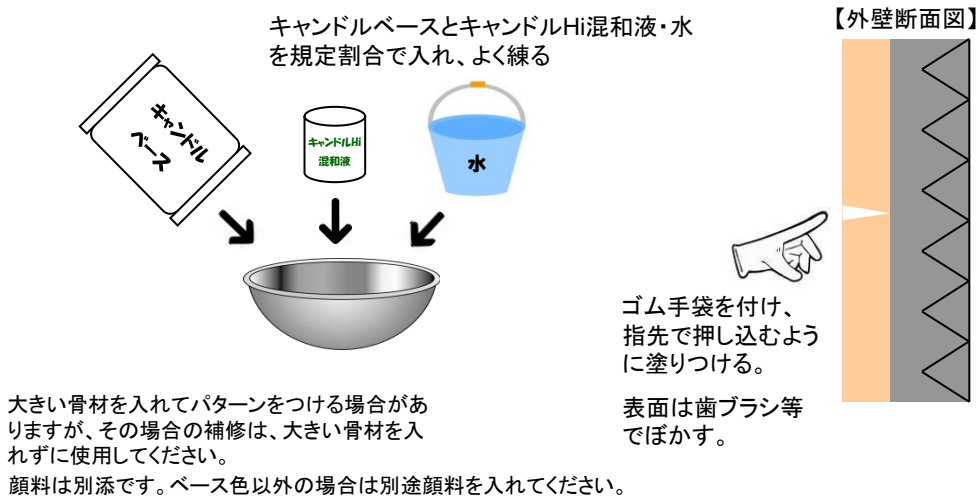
キャンドルベースとキャンドルHi混和液・水を規定割合で入れ、よく練る

【外壁断面図】

キャンドルベース

キャンドルHi
混和液

水

ゴム手袋を付け、指先で押し込むように塗りつける。

表面は歯ブラシ等でぼかす。

大きい骨材を入れてパターンをつける場合がありますが、その場合の補修は、大きい骨材を入れずに使用してください。

顔料は別添です。ベース色以外の場合は別途顔料を入れてください。